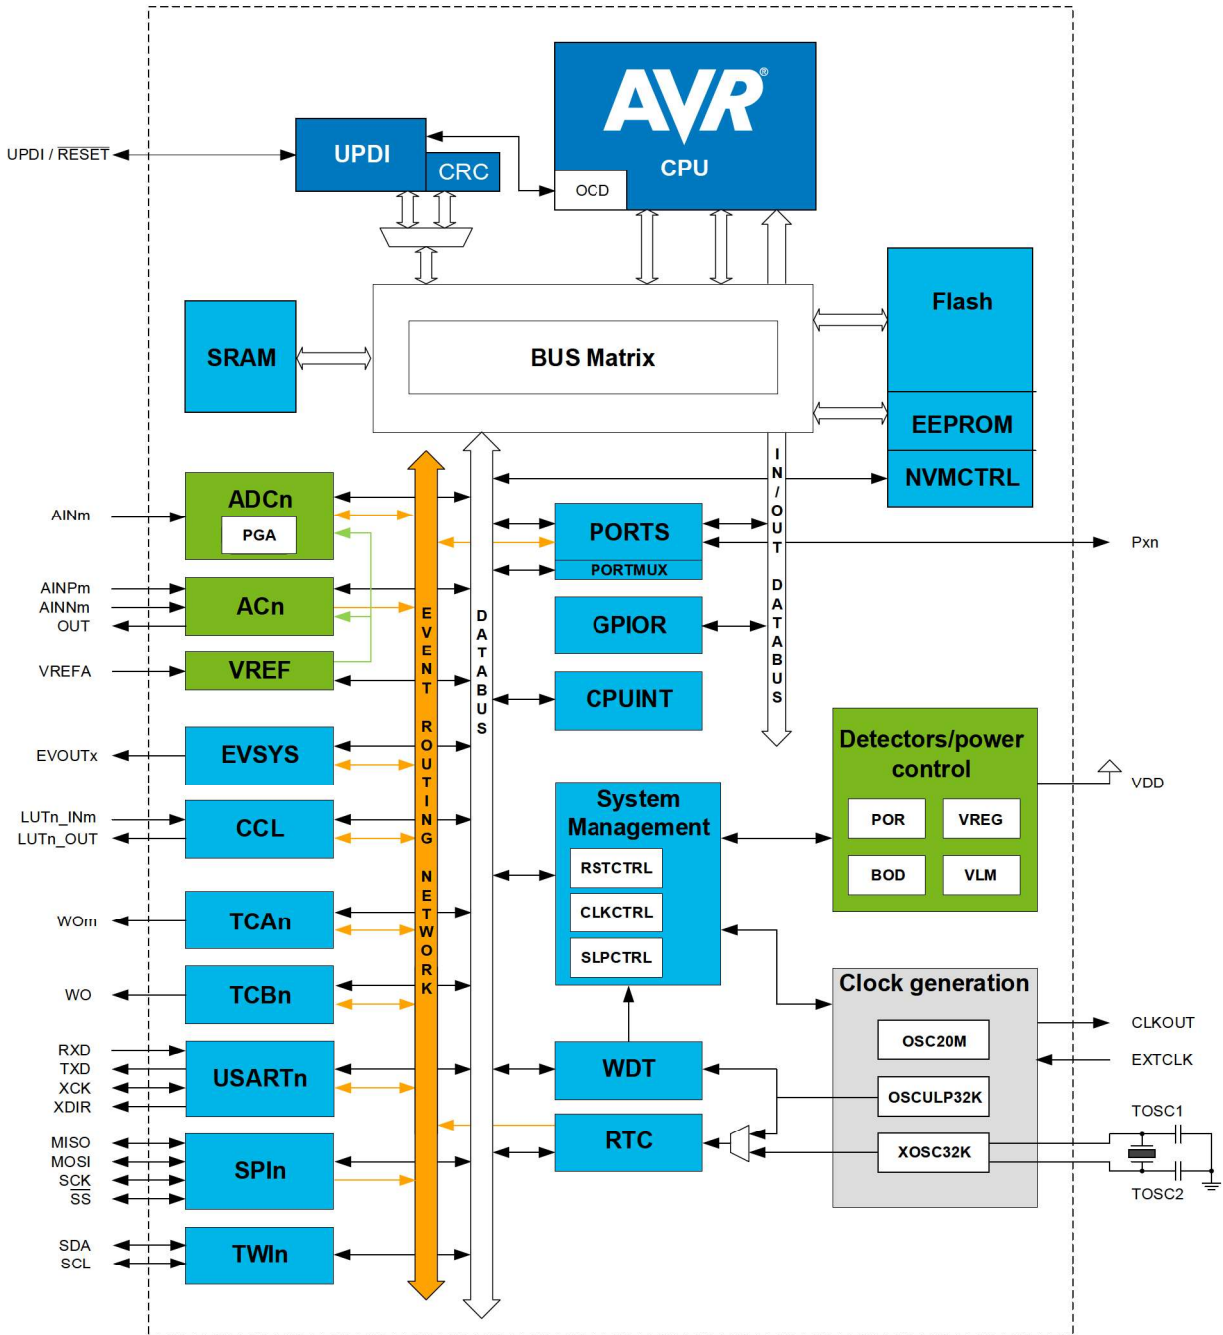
UPDI / $\overline{RESET}$

UPDI
CRC

AVR®
CPU
OCD

SRAM

BUS Matrix

Flash
EEPROM
NVMCTRL

AINm
ADCn
PGA

AINPm
AINNm
OUT
ACn

VREFA
VREF

EVOUTx
EVSYS

LUTn_INm
LUTn_OUT
CCL

WOm
TCAn

WO
TCBn

RXD
TXD
XCK
XDIR
USARTn

MISO
MOSI
SCK
$\overline{SS}$
SPIn

SDA
SCL
TWIn

EVENT ROUTING NETWORK

DATABUS

PORTS
PORTMUX
Pxn

GPIOR

CPUINT

IN/OUT DATABUS

Detectors/power control
POR
VREG
BOD
VLM
VDD

System Management
RSTCTRL
CLKCTRL
SLPCTRL

Clock generation
OSC20M
OSCULP32K
XOSC32K
CLKOUT
EXTCLK
TOSC1
TOSC2

WDT

RTC